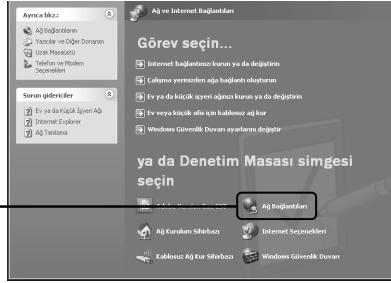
Ayrıca bkz.:
Ağ Bağlantıları
Yazıcılar ve Diğer Donanım
Uzak Masaüstü
Telefon ve Modem Seçenekleri

Sorun gidericiler
Ev ya da Küçük İşyeri Ağı
Internet Explorer
Ağ Tanılama

Ağ ve Internet Bağlantıları

Görev seçin...

Internet bağlantınızı kurun ya da değiştirin
Çalışma yerinizden ağa bağlantı oluşturun
Ev ya da küçük işyeri ağınızı kurun ya da değiştirin
Ev veya küçük ofis için kablosuz ağ kur
Windows Güvenlik Duvarı ayarlarını değiştir

ya da Denetim Masası simgesi seçin

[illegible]
Ağ Bağlantıları
Ağ Kurulum Sihirbazı
Internet Seçenekleri
Kablosuz Ağ Kur Sihirbazı
Windows Güvenlik Duvarı